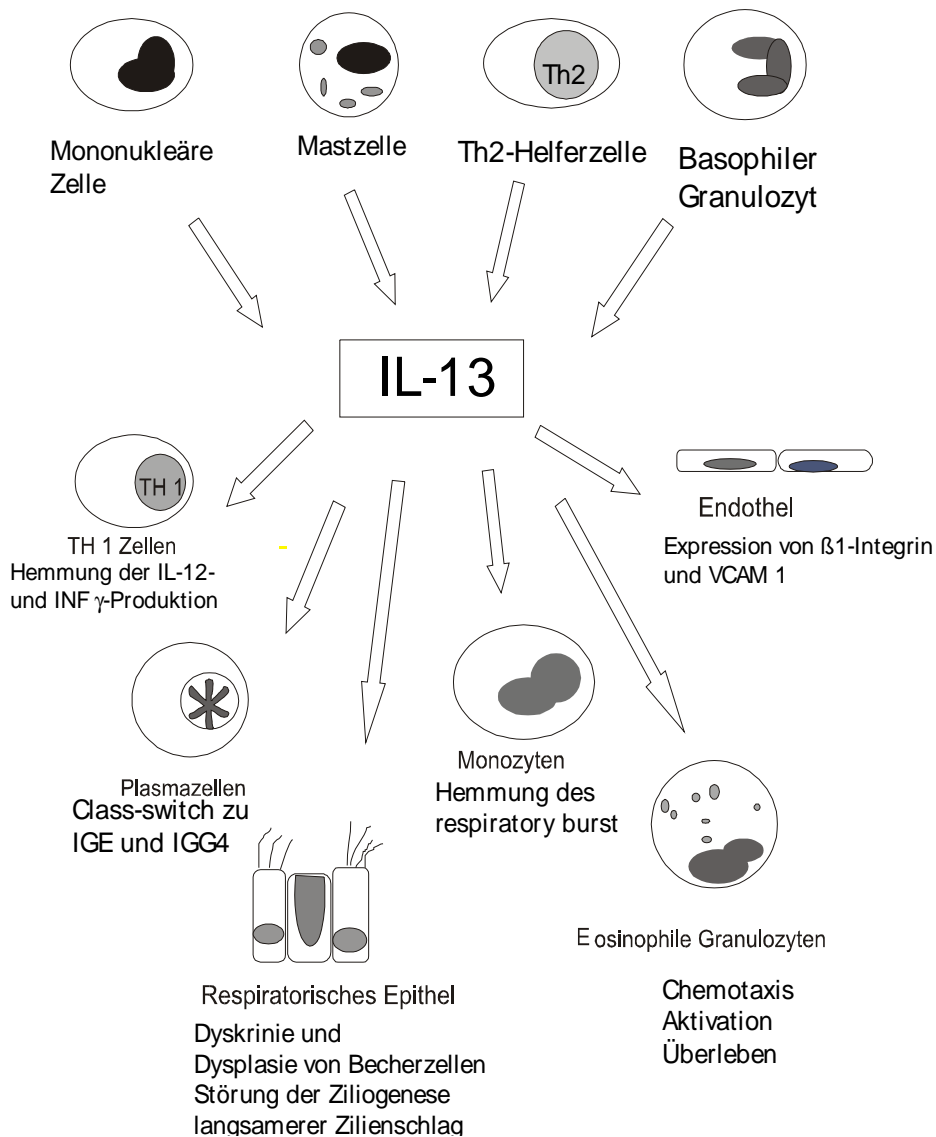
Th2

Mononukleäre Zelle

Mastzelle

Th2-Helferzelle

Basophiler Granulozyt

IL-13

TH 1

TH 1 Zellen
Hemmung der IL-12- und INF $\gamma$-Produktion

Endothel
Expression von ß1-Integrin und VCAM 1

Plasmazellen
Class-switch zu IGE und IGG4

Monozyten
Hemmung des respiratory burst

E osinophile Granulozyten

Chemotaxis
Aktivation
Überleben

Respiratorisches Epithel
Dyskrinie und
Dysplasie von Becherzellen
Störung der Ziliogenese
langsamerer Zilienschlag